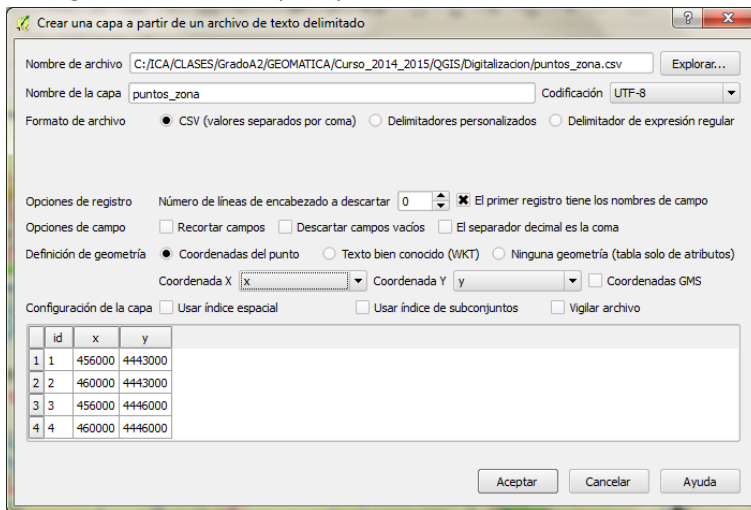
Crear una capa a partir de un archivo de texto delimitado

?

Nombre de archivo C:/ICA/CLASES/GradoA2/GEOMATICA/Curso_2014_2015/QGIS/Digitalizacion/puntos_zona.csv Explorar...

Nombre de la capa puntos_zona Codificación UTF-8

Formato de archivo CSV (valores separados por coma) Delimitadores personalizados Delimitador de expresión regular

Opciones de registro Número de líneas de encabezado a descartar 0 El primer registro tiene los nombres de campo

Opciones de campo Recortar campos Descartar campos vacíos El separador decimal es la coma

Definición de geometría Coordenadas del punto Texto bien conocido (WKT) Ninguna geometría (tabla solo de atributos)

Coordenada X x Coordenada Y y Coordenadas GMS

Configuración de la capa Usar índice espacial Usar índice de subconjuntos Vigilar archivo

| | id | x | y |
|---|---|---|---|
| 1 | 1 | 456000 | 4443000 |
| 2 | 2 | 460000 | 4443000 |
| 3 | 3 | 456000 | 4446000 |
| 4 | 4 | 460000 | 4446000 |

Aceptar Cancelar Ayuda